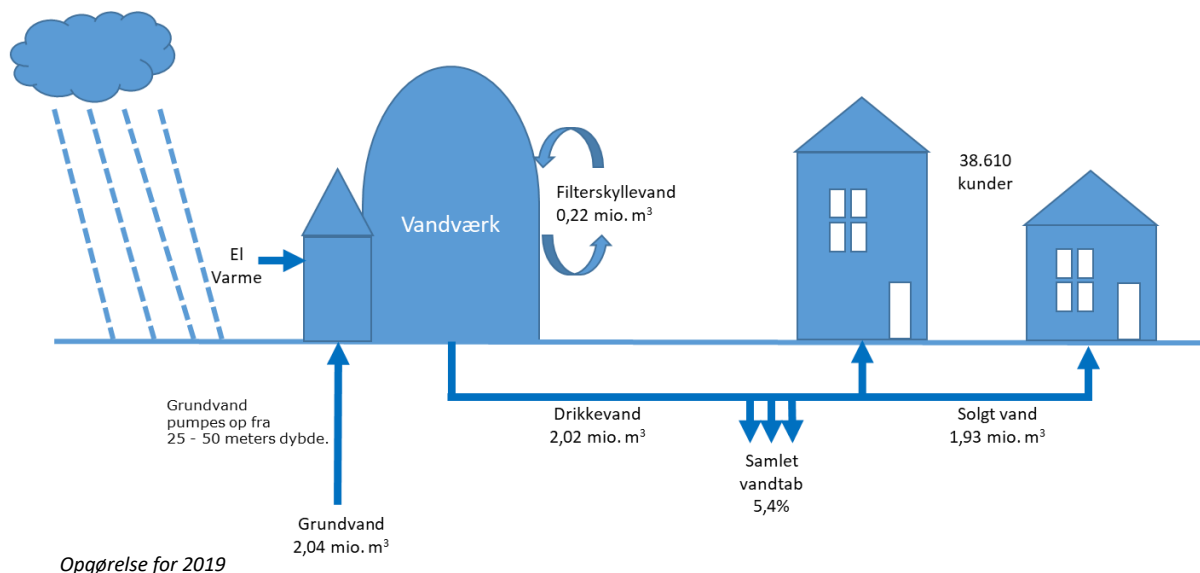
Vandværk

Filterskyllevand
0,22 mio. $m^3$

38.610
kunder

El
Varme

Grundvand
pumpes op fra
25 - 50 meters dybde.

Drikkevand
2,02 mio. $m^3$

Solgt vand
1,93 mio. $m^3$

Samlet
vandtab
5,4%

Grundvand
2,04 mio. $m^3$

Opgørelse for 2019